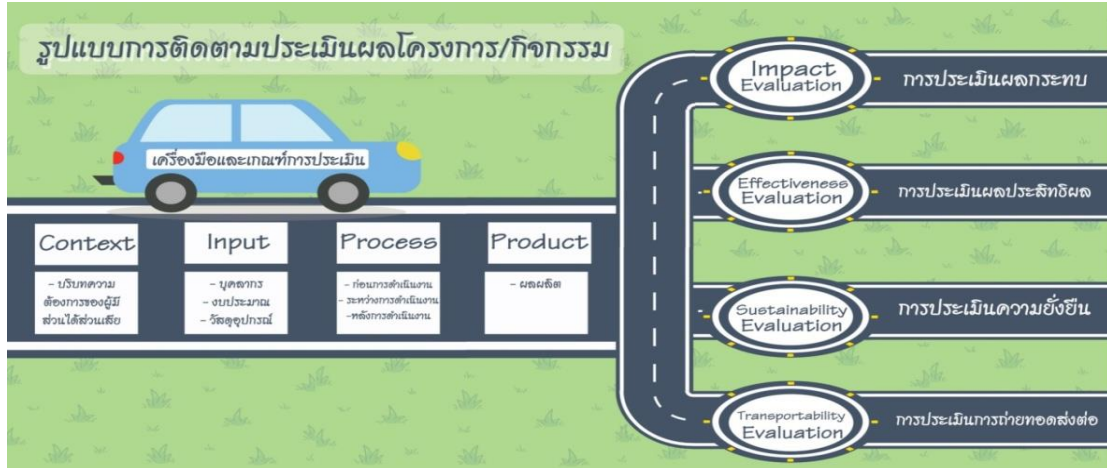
รูปแบบการติดตามประเมินผลโครงการ/กิจกรรม

เครื่องมือและเกณฑ์การประเมิน

Context
- บริบทความต้องการของผู้มีส่วนได้ส่วนเสีย

Input
- บุคลากร
- งบประมาณ
- วัสดุอุปกรณ์

Process
- ก่อนการดำเนินงาน
- ระหว่างการดำเนินงาน
- หลังการดำเนินงาน

Product
- ผลผลิต

Impact Evaluation
การประเมินผลกระทบ

Effectiveness Evaluation
การประเมินผลประสิทธิผล

Sustainability Evaluation
การประเมินความยั่งยืน

Transportability Evaluation
การประเมินการถ่ายทอดส่งต่อ